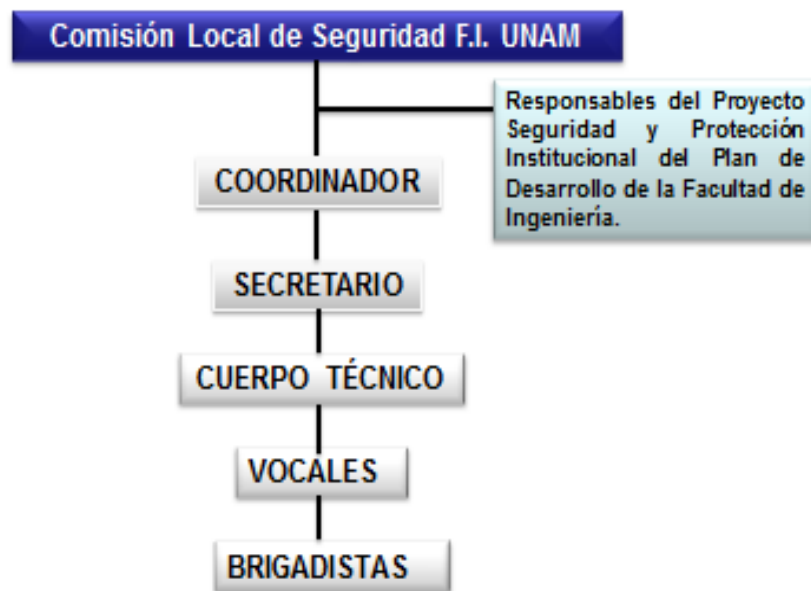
Comisión Local de Seguridad F.I. UNAM

Responsables del Proyecto Seguridad y Protección Institucional del Plan de Desarrollo de la Facultad de Ingeniería.

COORDINADOR

SECRETARIO

CUERPO TÉCNICO

VOCALES

BRIGADISTAS